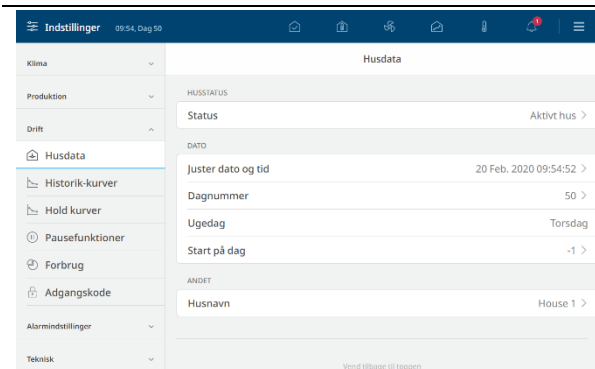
Indstillinger 09:54, Dag 50

1

Klima

Produktion

Drift

Husdata

Historik-kurver

Hold kurver

Pausefunktioner

Forbrug

Adgangskode

Alarmindstillinger

Teknisk

Husdata

HUSSTATUS

Status | Aktivt hus >

DATO

Juster dato og tid | 20 Feb. 2020 09:54:52 >

Dagnummer | 50 >

Ugedag | Torsdag

Start på dag | -1 >

ANDET

Husnavn | House 1 >

Vend tilbage til toppen